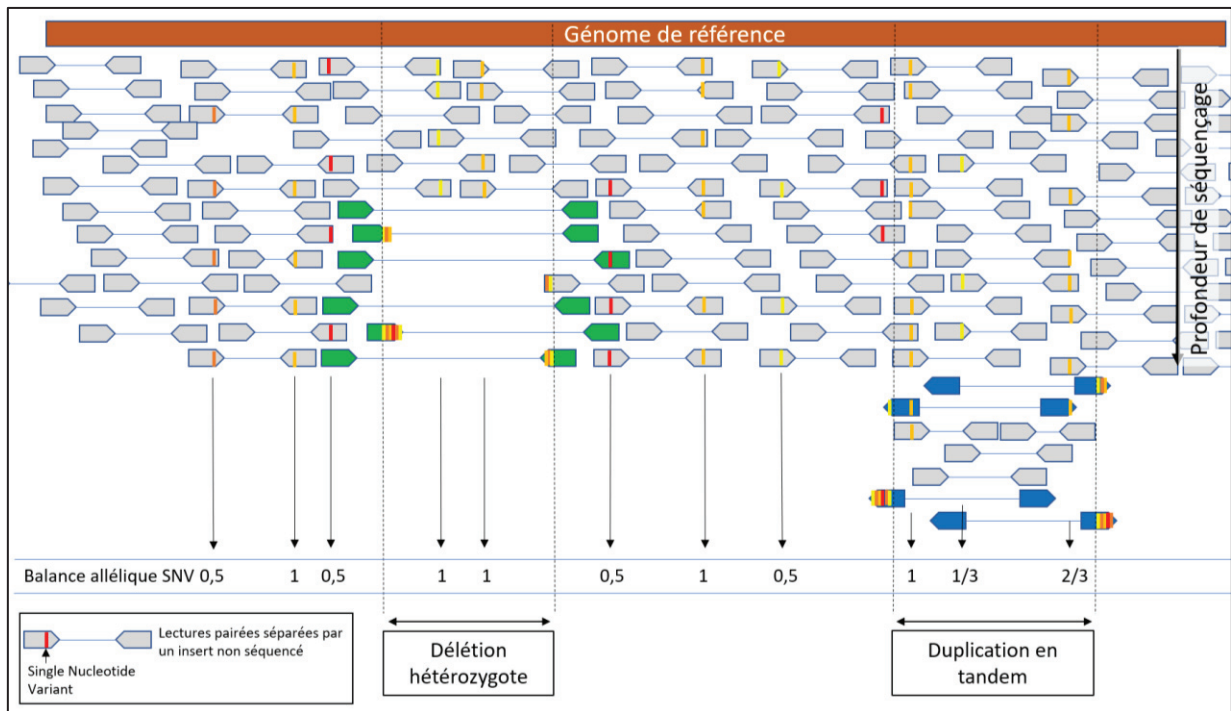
Génome de référence

Profondeur de séquençage

| Balance allélique SNV | 0,5 | 1 | 0,5 | 1 | 1 | 0,5 | 1 | 0,5 | 1 | 1/3 | 2/3 |
|---|---|---|---|---|---|---|---|---|---|---|---|

Lectures pairées séparées par un insert non séquencé

Single Nucleotide Variant

Délétion hétérozygote

Duplication en tandem